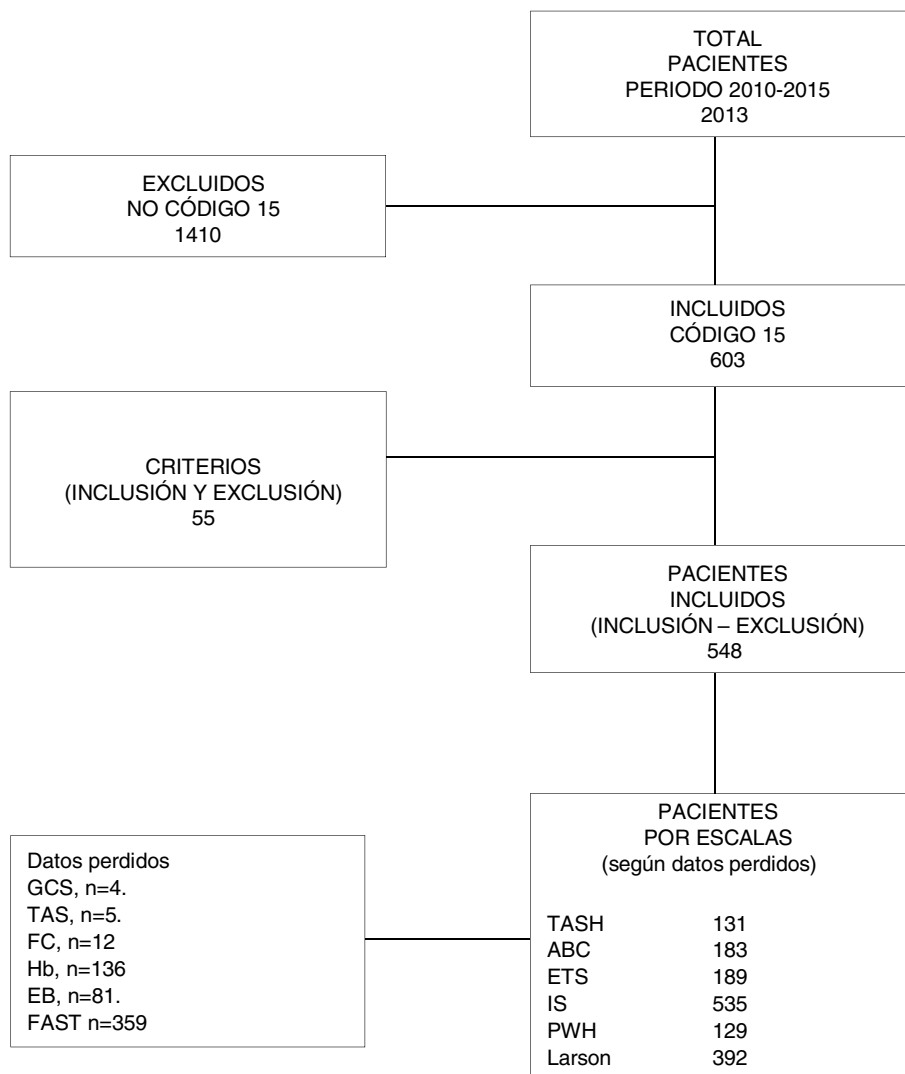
TOTAL
PACIENTES
PERIODO 2010-2015
2013

EXCLUIDOS
NO CÓDIGO 15
1410

INCLUIDOS
CÓDIGO 15
603

CRITERIOS
(INCLUSIÓN Y EXCLUSIÓN)
55

PACIENTES
INCLUIDOS
(INCLUSIÓN – EXCLUSIÓN)
548

Datos perdidos
GCS, n=4.
TAS, n=5.
FC, n=12
Hb, n=136
EB, n=81.
FAST n=359

PACIENTES
POR ESCALAS
(según datos perdidos)

| | |
|---|---|
| TASH | 131 |
| ABC | 183 |
| ETS | 189 |
| IS | 535 |
| PWH | 129 |
| Larson | 392 |